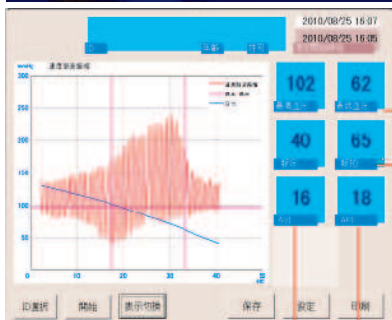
2010/08/25 16:37
2010/08/25 16:35
ID
体重
性別
mmHg
速度脈波振幅
300
250
200
150
100
50
0
速度脈波振幅
最大 最小
指示
10
20
30
40
50
sec
102
最高血圧
62
最低血圧
40
脈圧
65
脈拍
16
AI
18
AI
ID選択
開始
表示切替
保存
設定
印刷